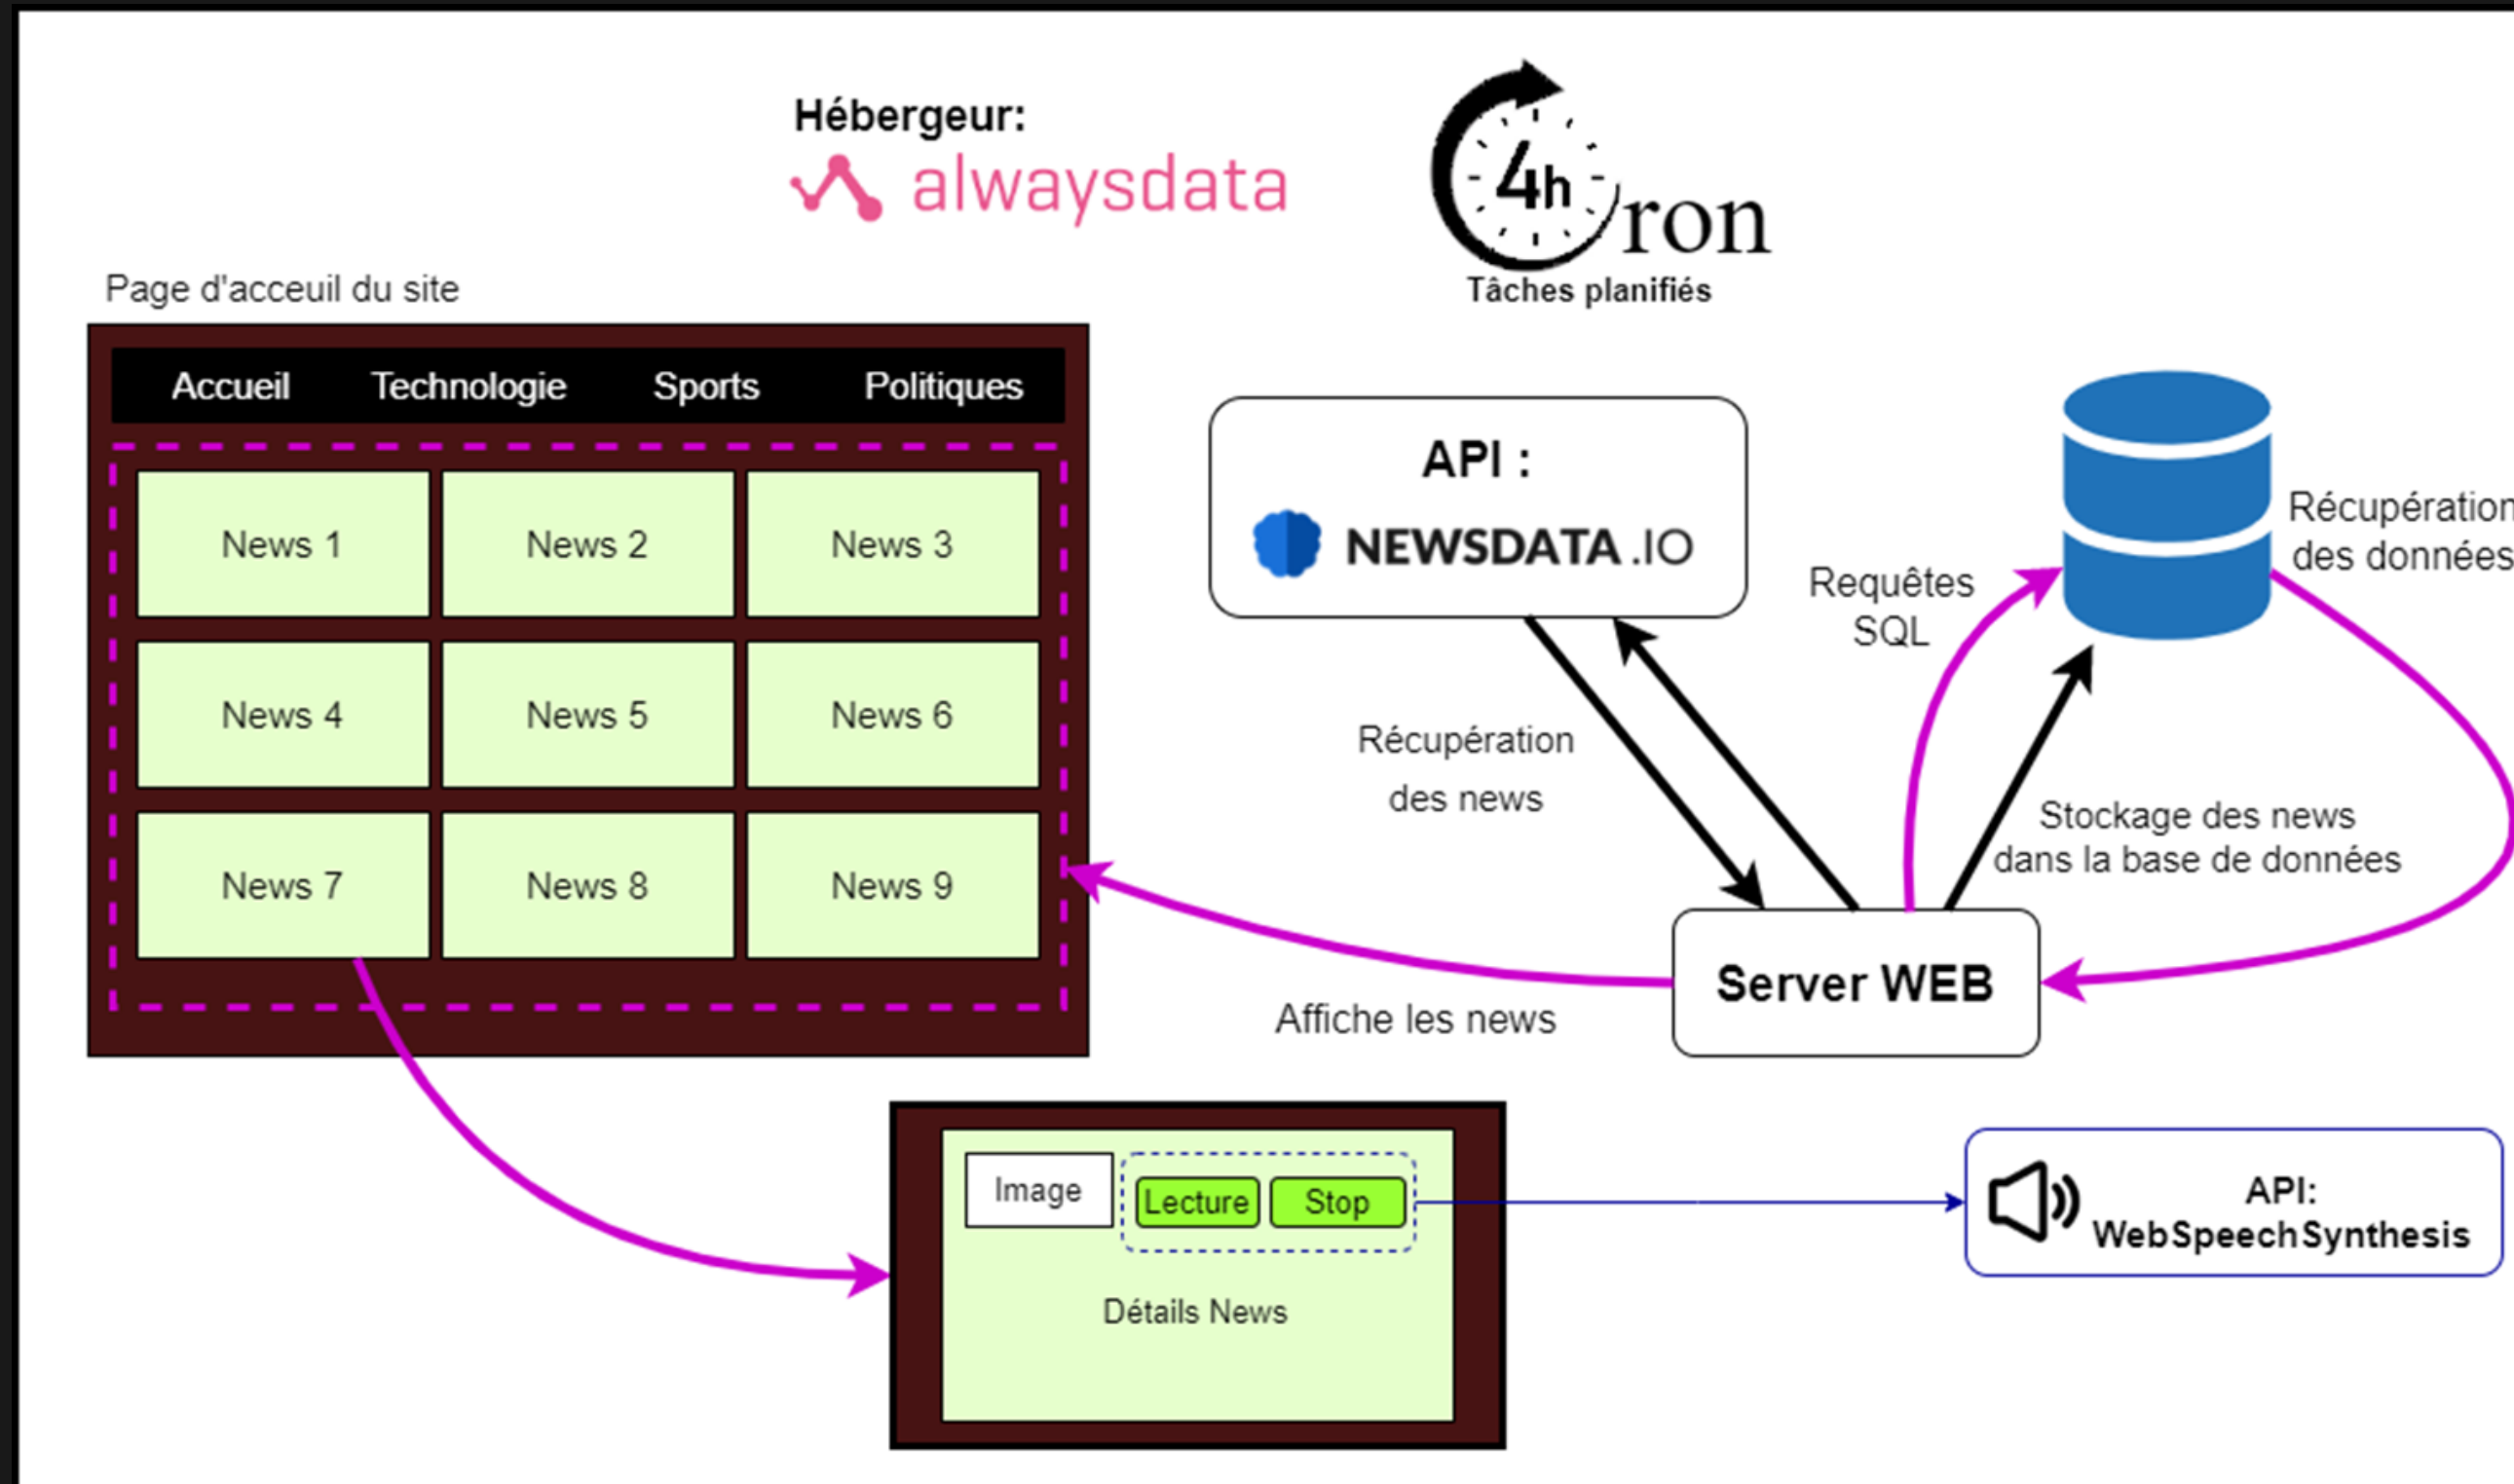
Hébergeur:
alwaysdata

4h
Cron
Tâches planifiés

Page d'acceuil du site

Accueil Technologie Sports Politiques

| News 1 | News 2 | News 3 |
|---|---|---|
| News 4 | News 5 | News 6 |
| News 7 | News 8 | News 9 |

API :
NEWSDATA.IO

Requêtes SQL

Récupération des données

Récupération des news

Stockage des news dans la base de données

Server WEB

Affiche les news

Image
Lecture Stop
Détails News

API:
WebSpeechSynthesis